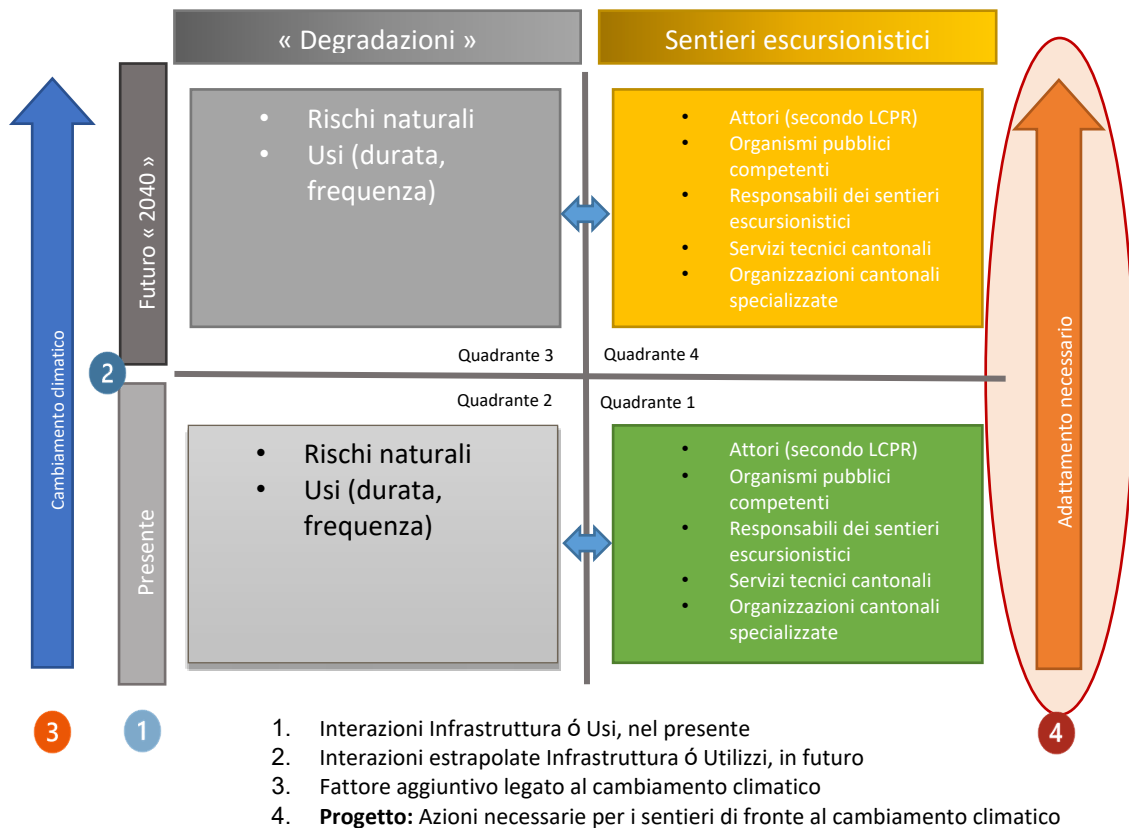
« Degradazioni »

Sentieri escursionistici

Cambiamento dimatico

Futuro « 2040 »

- Rischi naturali
- Usi (durata, frequenza)

- Attori (secondo LCPR)
- Organismi pubblici competenti
- Responsabili dei sentieri escursionistici
- Servizi tecnici cantonali
- Organizzazioni cantonali specializzate

Adattamento necessario

2

Quadrante 3

Quadrante 4

Quadrante 2

Quadrante 1

Presente

- Rischi naturali
- Usi (durata, frequenza)

- Attori (secondo LCPR)
- Organismi pubblici competenti
- Responsabili dei sentieri escursionistici
- Servizi tecnici cantonali
- Organizzazioni cantonali specializzate

3

1

4

1. Interazioni Infrastruttura ó Usi, nel presente
2. Interazioni estrapolate Infrastruttura ó Utilizzi, in futuro
3. Fattore aggiuntivo legato al cambiamento climatico
4. **Progetto:** Azioni necessarie per i sentieri di fronte al cambiamento climatico